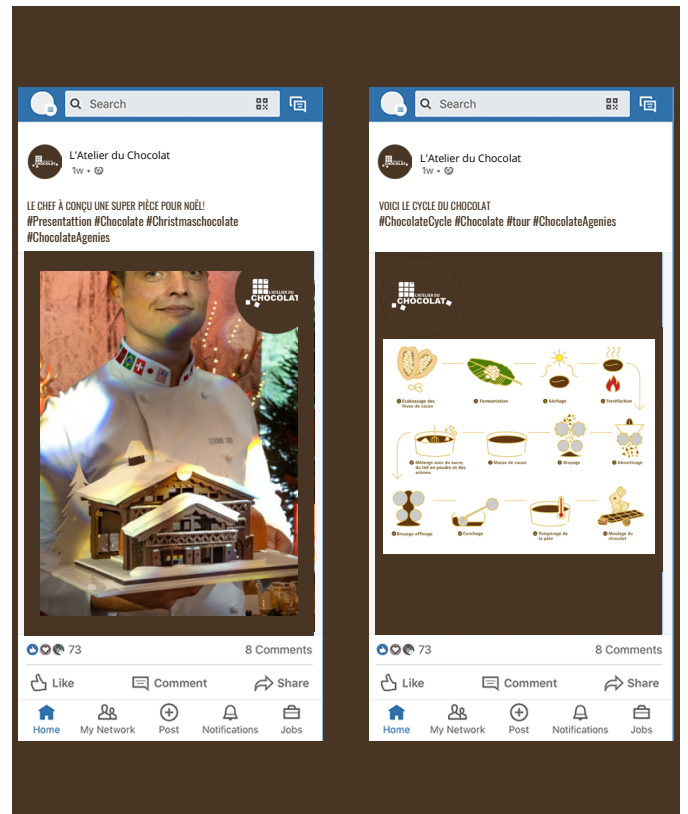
Search

L'Atelier du Chocolat
1w •

LE CHEF À CONÇU UNE SUPER PIÈCE POUR NOËL!
#Presentattion #Chocolate #Christmaschocolate #ChocolateAgenies

L'ATELIER DU CHOCOLAT

73 8 Comments

Like Comment Share

Home My Network Post Notifications Jobs

Search

L'Atelier du Chocolat
1w •

VOICI LE CYCLE DU CHOCOLAT
#ChocolateCycle #Chocolate #tour #ChocolateAgenies

L'ATELIER DU CHOCOLAT

Écabossage des fèves de cacao
Fermentation
Séchage
Torréfaction
Mélange avec du sucre, du lait en poudre et des arômes
Masse de cacao
Broyage
Décorticage
Broyage-affinage
Conchage
Tempérage de la pâte
Moulage du chocolat

73 8 Comments

Like Comment Share

Home My Network Post Notifications Jobs